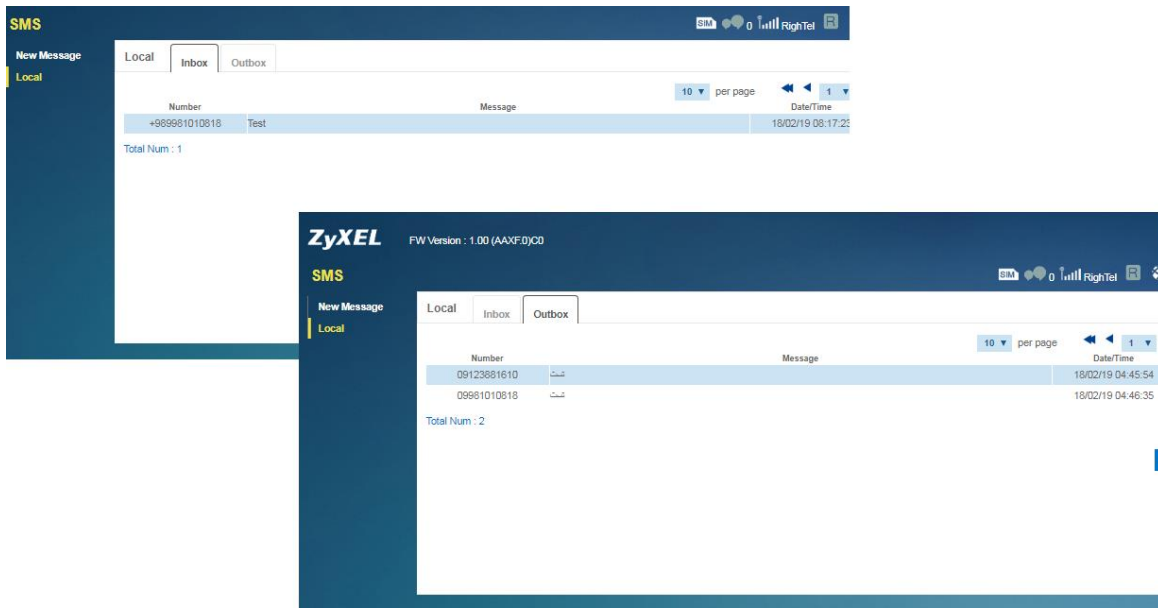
SMS

SIM 0 RighTel R

New Message
Local

Local | Inbox | Outbox

10 ▼ per page 1 ▼

| Number | Message | Date/Time |
|---|---|---|
| +989981010818 | Test | 18/02/19 08:17:2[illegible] |

Total Num : 1

ZyXEL FW Version : 1.00 (AAXF.0)C0

SMS

SIM 0 RighTel R

New Message
Local

Local | Inbox | Outbox

10 ▼ per page 1 ▼

| Number | Message | Date/Time |
|---|---|---|
| 09123881610 | تست | 18/02/19 04:45:54 |
| 09981010818 | تست | 18/02/19 04:46:35 |

Total Num : 2